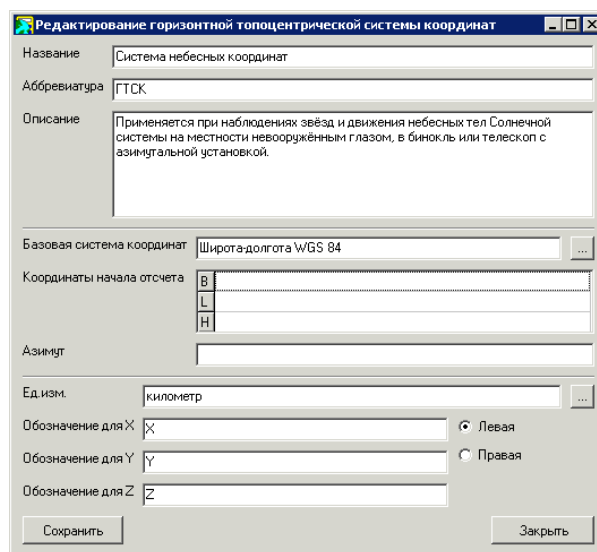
Редактирование горизонтной топоцентрической системы координат

Название
Система небесных координат

Аббревиатура
ГТСК

Описание
Применяется при наблюдениях звёзд и движения небесных тел Солнечной системы на местности невооружённым глазом, в бинокль или телескоп с азимутальной установкой.

Базовая система координат
Широта-долгота WGS 84
...

Координаты начала отсчета
B
L
H

Азимут

Ед.изм.
километр
...

Обозначение для X
X
Левая

Обозначение для Y
Y
Правая

Обозначение для Z
Z

Сохранить
Закрыть